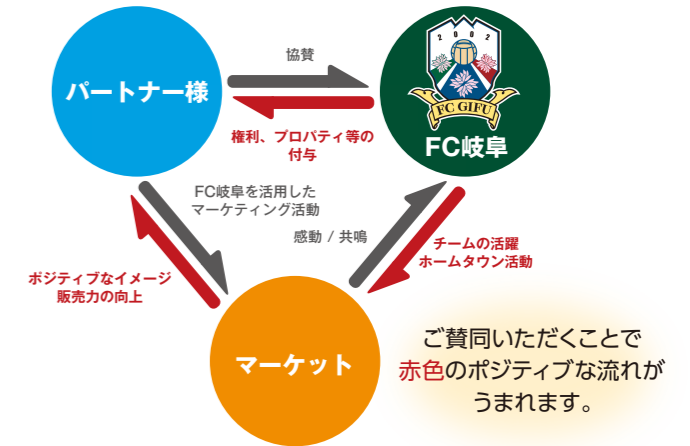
パートナー様

協賛

権利、プロパティ等の付与

2002

FC GIFU

FC岐阜

FC岐阜を活用したマーケティング活動

感動 / 共鳴

ポジティブなイメージ販売力の向上

チームの活躍ホームタウン活動

マーケット

ご賛同いただくことで赤色のポジティブな流れがうまれます。